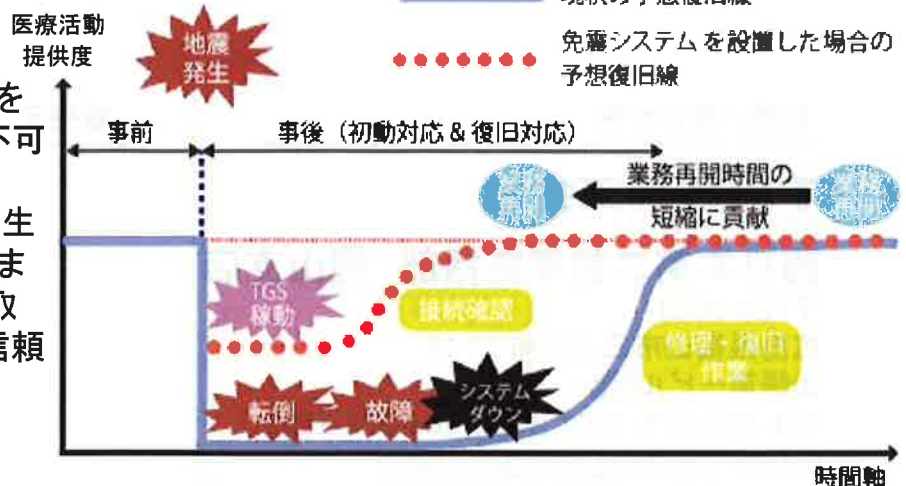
医療活動提供度

地震発生

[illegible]

免震システムを設置した場合の予想復旧線

を
不可

生
ま
取
信頼

事前

事後（初動対応＆復旧対応）

業務再開時間の短縮に貢献

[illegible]

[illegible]

TGS稼動

接続確認

修理・復旧作業

転倒

故障

システムダウン

時間軸